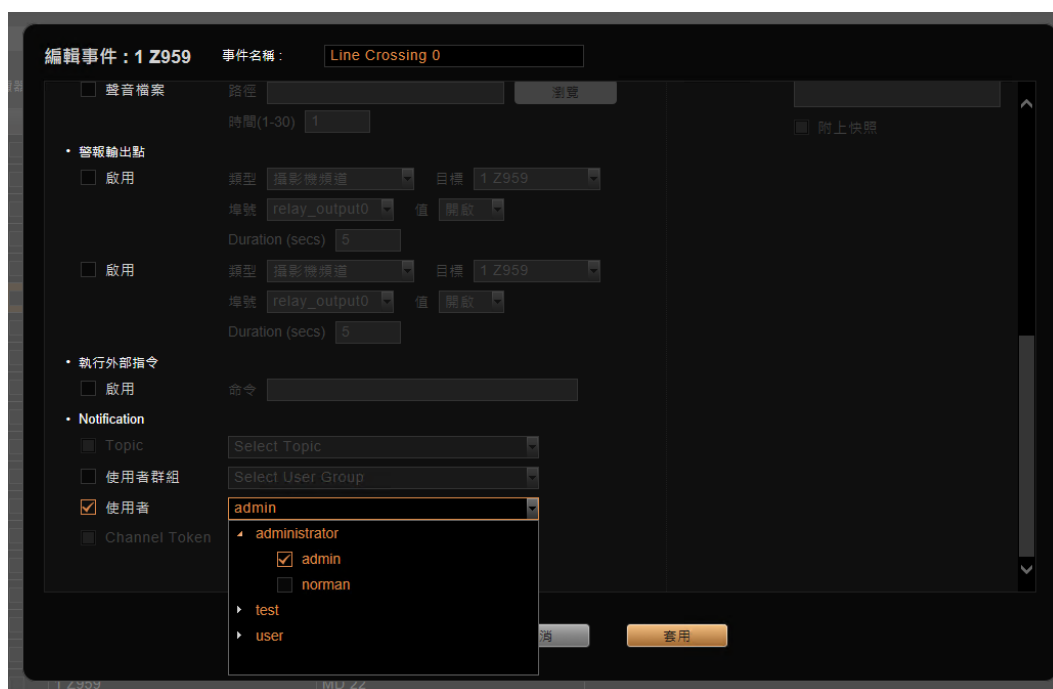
編輯事件 : 1 Z959　事件名稱 :　Line Crossing 0

聲音檔案　路徑　瀏覽
時間(1-30)　1

附上快照

• 警報輸出點
啟用　類型　攝影機頻道　目標　1 Z959
埠號　relay_output0　值　開啟
Duration (secs)　5

啟用　類型　攝影機頻道　目標　1 Z959
埠號　relay_output0　值　開啟
Duration (secs)　5

• 執行外部指令
啟用　命令

• Notification
Topic　Select Topic
使用者群組　Select User Group
使用者　admin
Channel Token

administrator
admin
norman
test
user

消　套用

1 Z959　MD 22